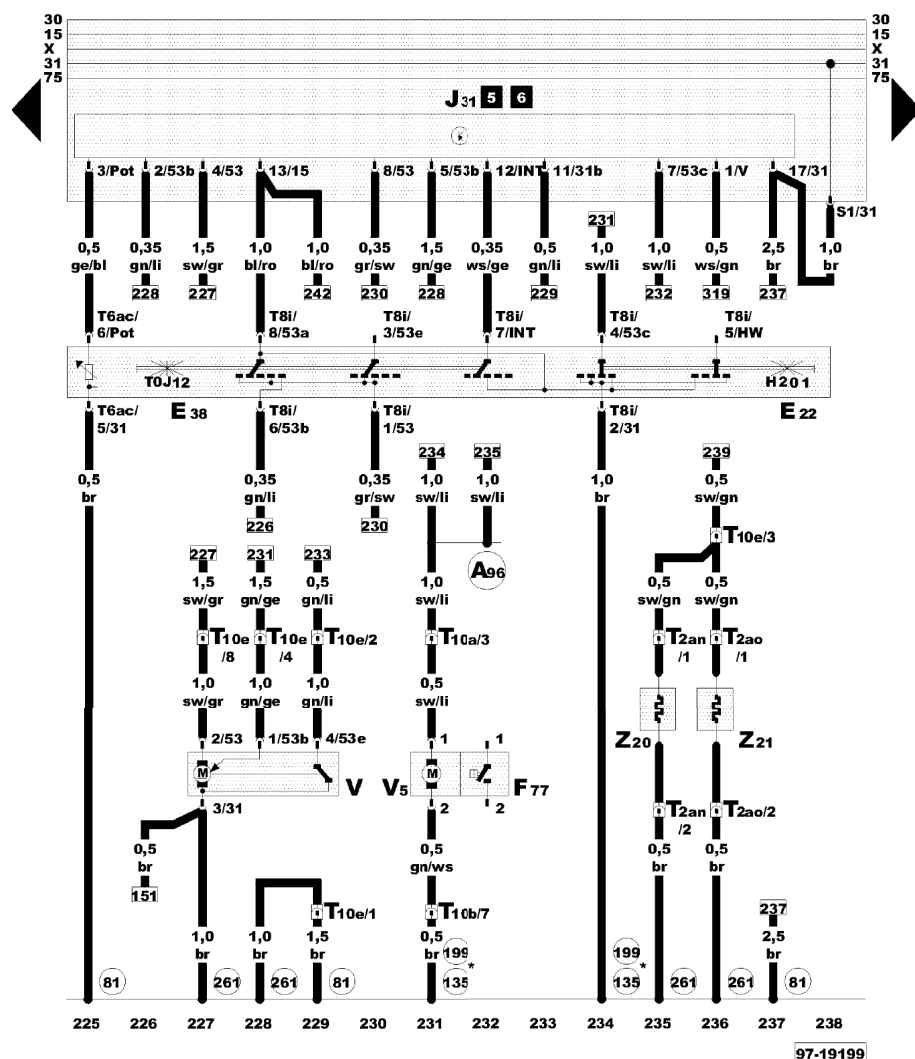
30
15
X
31
75

30
15
X
31
75

J31 5 6

3/Pot 2/53b 4/53 13/15 8/53 5/53b 12/INT 11/31b 7/53c 1/V 17/31

S1/31

231

0,5 ge/bl
0,35 gn/li 228
1,5 sw/gr 227
1,0 bl/ro
1,0 bl/ro 242
0,35 gr/sw 230
1,5 gn/ge 228
0,35 ws/ge
0,5 gn/li 229
1,0 sw/li
1,0 sw/li 232
0,5 ws/gn 319
2,5 br 237
1,0 br

T6ac/6/Pot
T8i/8/53a
T8i/3/53e
T8i/7/INT
T8i/4/53c
T8i/5/HW

T0J12
H201

T6ac/5/31
E38
T8i/6/53b
T8i/1/53
T8i/2/31
E22

234 235 239

0,5 br
0,35 gn/li 226
0,35 gr/sw 230
1,0 sw/li
1,0 sw/li
1,0 br
0,5 sw/gn

T10e/3

A96

227 231 233
1,5 sw/gr
1,5 gn/ge
0,5 gn/li
1,0 sw/li
0,5 sw/gn
0,5 sw/gn

T10e/8 T10e/4 T10e/2 T10a/3 T2an/1 T2ao/1

1,0 sw/gr
1,0 gn/ge
1,0 gn/li
0,5 sw/li

2/53 1/53b 4/53e
1 1

M V
V5 M F77
2 2

Z20 Z21

3/31

0,5 br 151
0,5 gn/ws
T2an/2 T2ao/2
0,5 br
0,5 br

T10e/1 T10b/7

237

1,0 br
1,0 br
1,5 br
0,5 br
199
135*
199*
135
2,5 br

81 261 261 81 261 261 81

225 226 227 228 229 230 231 232 233 234 235 236 237 238

97-19199